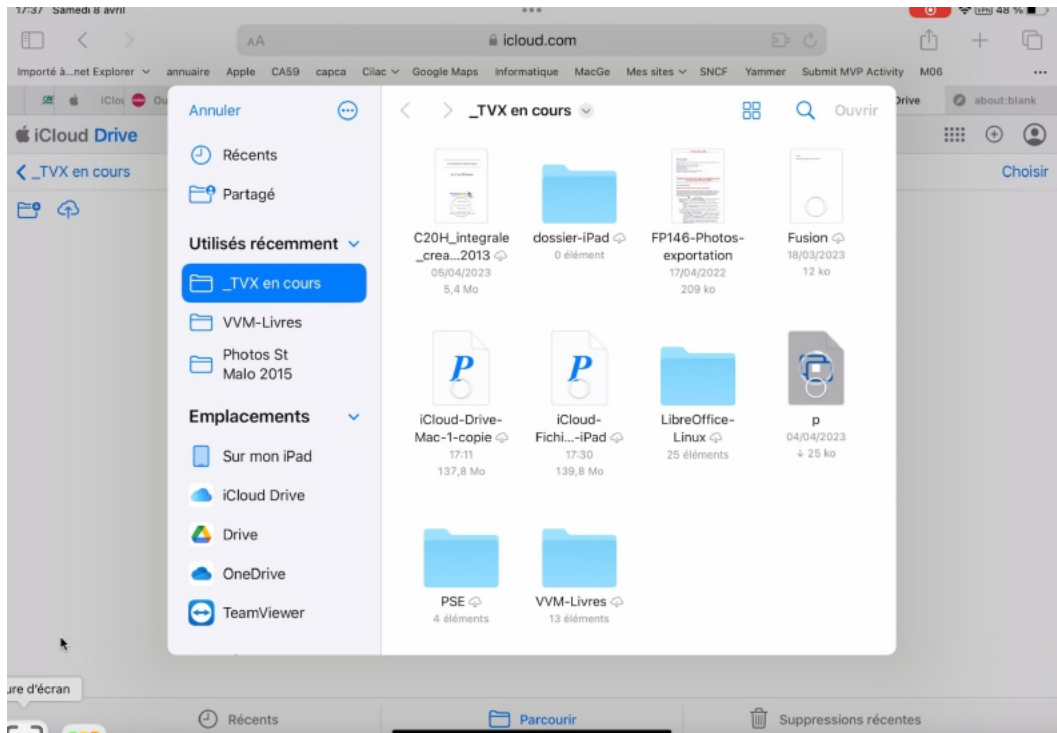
17:37 Samedi 8 avril

48 %

AA

icloud.com

Importé à...net Explorer annuaire Apple CA59 capca Cilac Google Maps Informatique MacGe Mes sites SNCF Yammer Submit MVP Activity M06 ...

iClou Ou Drive about:blank

iCloud Drive

< _TVX en cours

Choisir

Annuler

Récents

Partagé

Utilisés récemment

_TVX en cours

VVM-Livres

Photos St Malo 2015

Emplacements

Sur mon iPad

iCloud Drive

Drive

OneDrive

TeamViewer

_TVX en cours

Ouvrir

C20H_integrale_crea...2013
05/04/2023
5,4 Mo

dossier-iPad
0 élément

FP146-Photos-exportation
17/04/2022
209 ko

Fusion
18/03/2023
12 ko

iCloud-Drive-Mac-1-copie
17:11
137,8 Mo

iCloud-Fichi...-iPad
17:30
139,8 Mo

LibreOffice-Linux
25 éléments

p
04/04/2023
25 ko

PSE
4 éléments

VVM-Livres
13 éléments

ure d'écran

Récents

Parcourir

Suppressions récentes